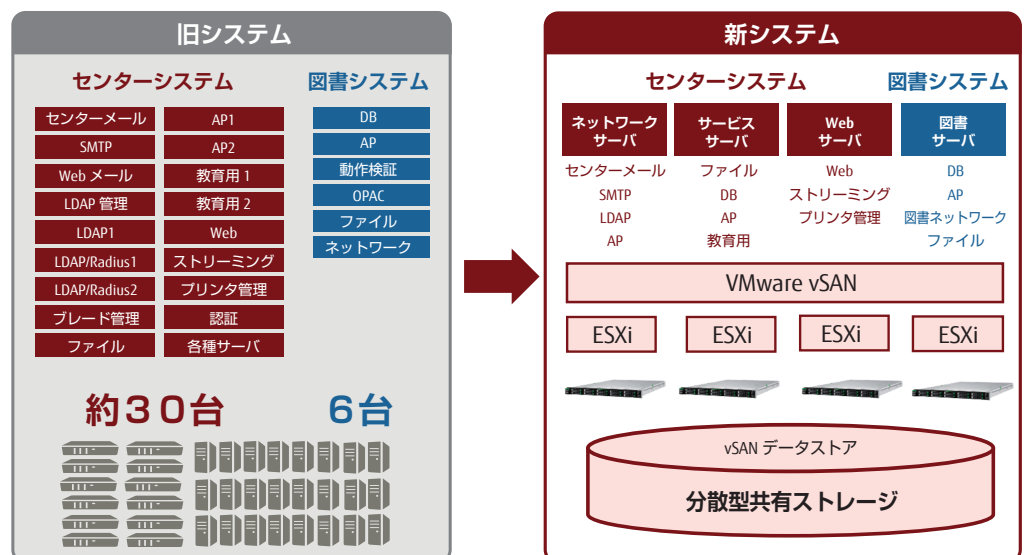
旧システム

センターシステム

| センターメール | AP1 |
|---|---|
| SMTP | AP2 |
| Web メール | 教育用 1 |
| LDAP 管理 | 教育用 2 |
| LDAP1 | Web |
| LDAP/Radius1 | ストリーミング |
| LDAP/Radius2 | プリンタ管理 |
| ブレード管理 | 認証 |
| ファイル | 各種サーバ |

図書システム

DB
AP
動作検証
OPAC
ファイル
ネットワーク

約３０台

６台

新システム

センターシステム

図書システム

ネットワークサーバ
センターメール
SMTP
LDAP
AP

サービスサーバ
ファイル
DB
AP
教育用

Webサーバ
Web
ストリーミング
プリンタ管理

図書サーバ
DB
AP
図書ネットワーク
ファイル

VMware vSAN

ESXi

ESXi

ESXi

ESXi

vSAN データストア

分散型共有ストレージ